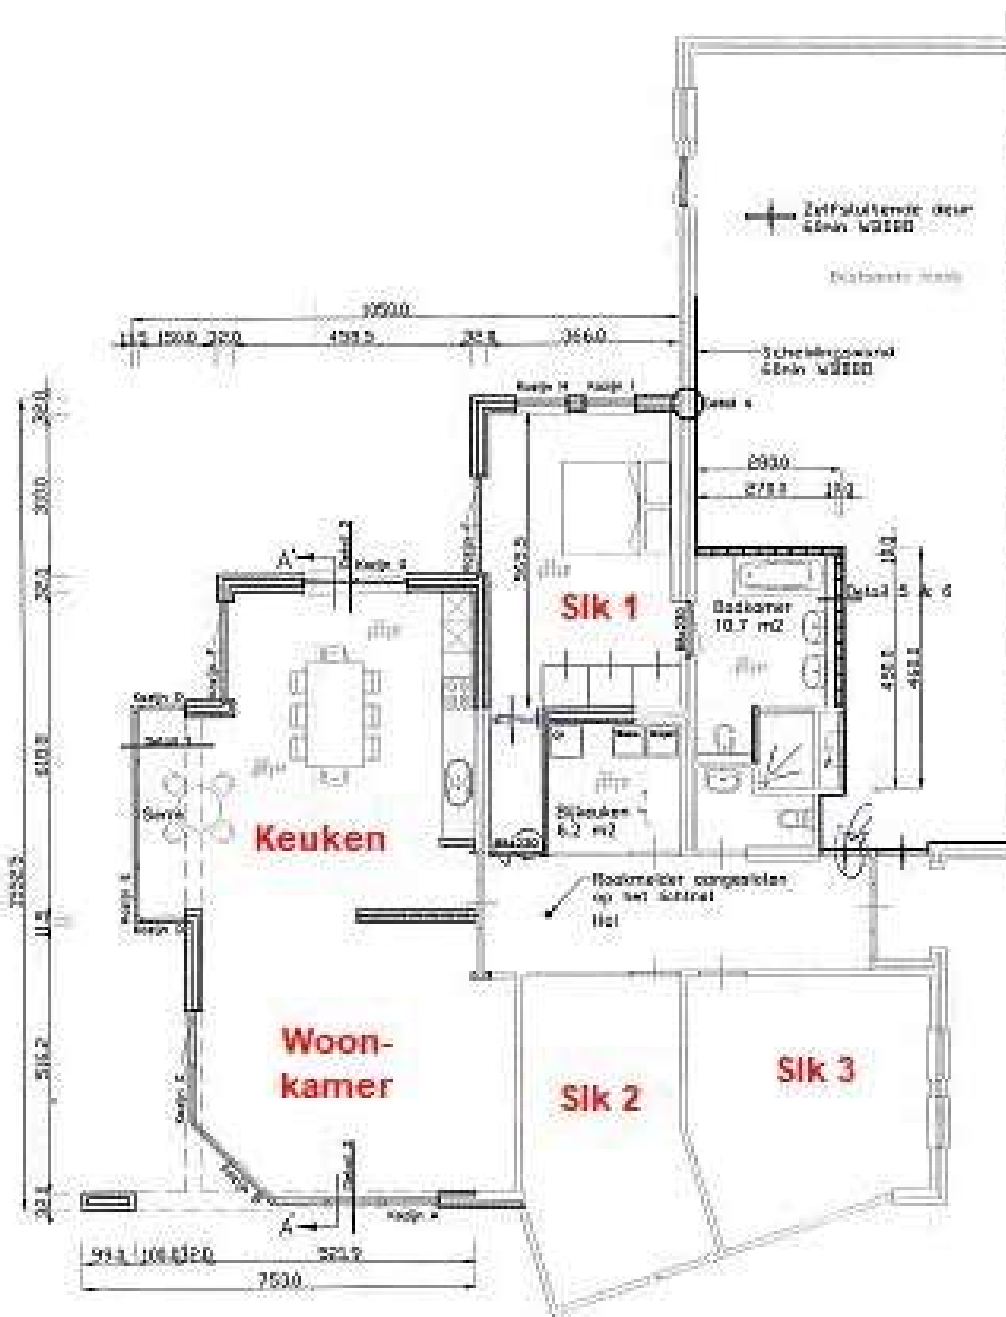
Zelfsluitende deur
60min WBDBO

Scheidingswand
60min WBDBO

1050.0
11.5 150.0 22.0 459.5 32.8 366.0

Kozijn H Kozijn I
Detail 4

290.0
270.0 20.0

A'
Kozijn G
Kozijn F

Slk 1

Badkamer
10.7 m2

Detail 5 & 6

Kozijn D
Detail 1

Berging
Bijkeuken
6.2 m2

Keuken

Rookmelder aangesloten op het lichtnet
Hal

Woon-
kamer

Slk 2

Slk 3

Kozijn E
Kozijn A

A'

99.5 106.0 120.0 523.9
753.0

1255.5